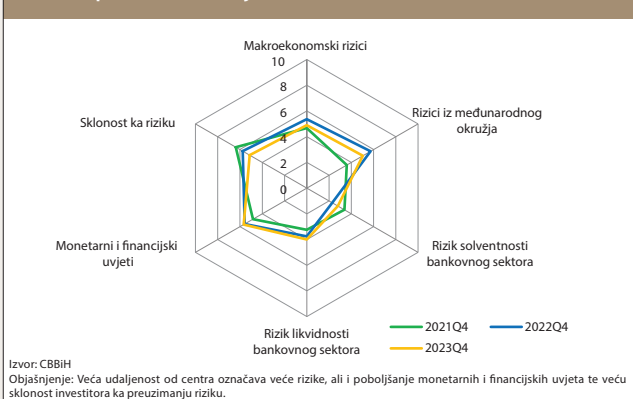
Makroekonomski rizici

10

8

6

4

2

0

Rizici iz međunarodnog okružja

Rizik solventnosti bankovnog sektora

Rizik likvidnosti bankovnog sektora

Monetarni i financijski uvjeti

Sklonost ka riziku

2021Q4

2022Q4

2023Q4

Izvor: CBBiH

Objašnjenje: Veća udaljenost od centra označava veće rizike, ali i poboljšanje monetarnih i financijskih uvjeta te veću sklonost investitora ka preuzimanju riziku.